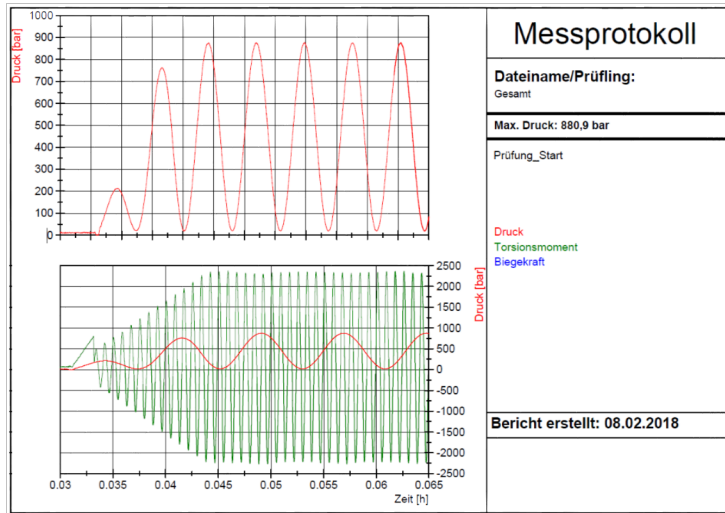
1000
900
800
700
600
500
400
300
200
100
0
Druck [bar]

2500
2000
1500
1000
500
0
-500
-1000
-1500
-2000
-2500
Druck [bar]

0.03
0.035
0.04
0.045
0.05
0.055
0.06
0.065
Zeit [h]

Messprotokoll

Dateiname/Prüfling:
Gesamt

Max. Druck: 880,9 bar

Prüfung_Start

Druck
Torsionsmoment
Biegekraft

Bericht erstellt: 08.02.2018